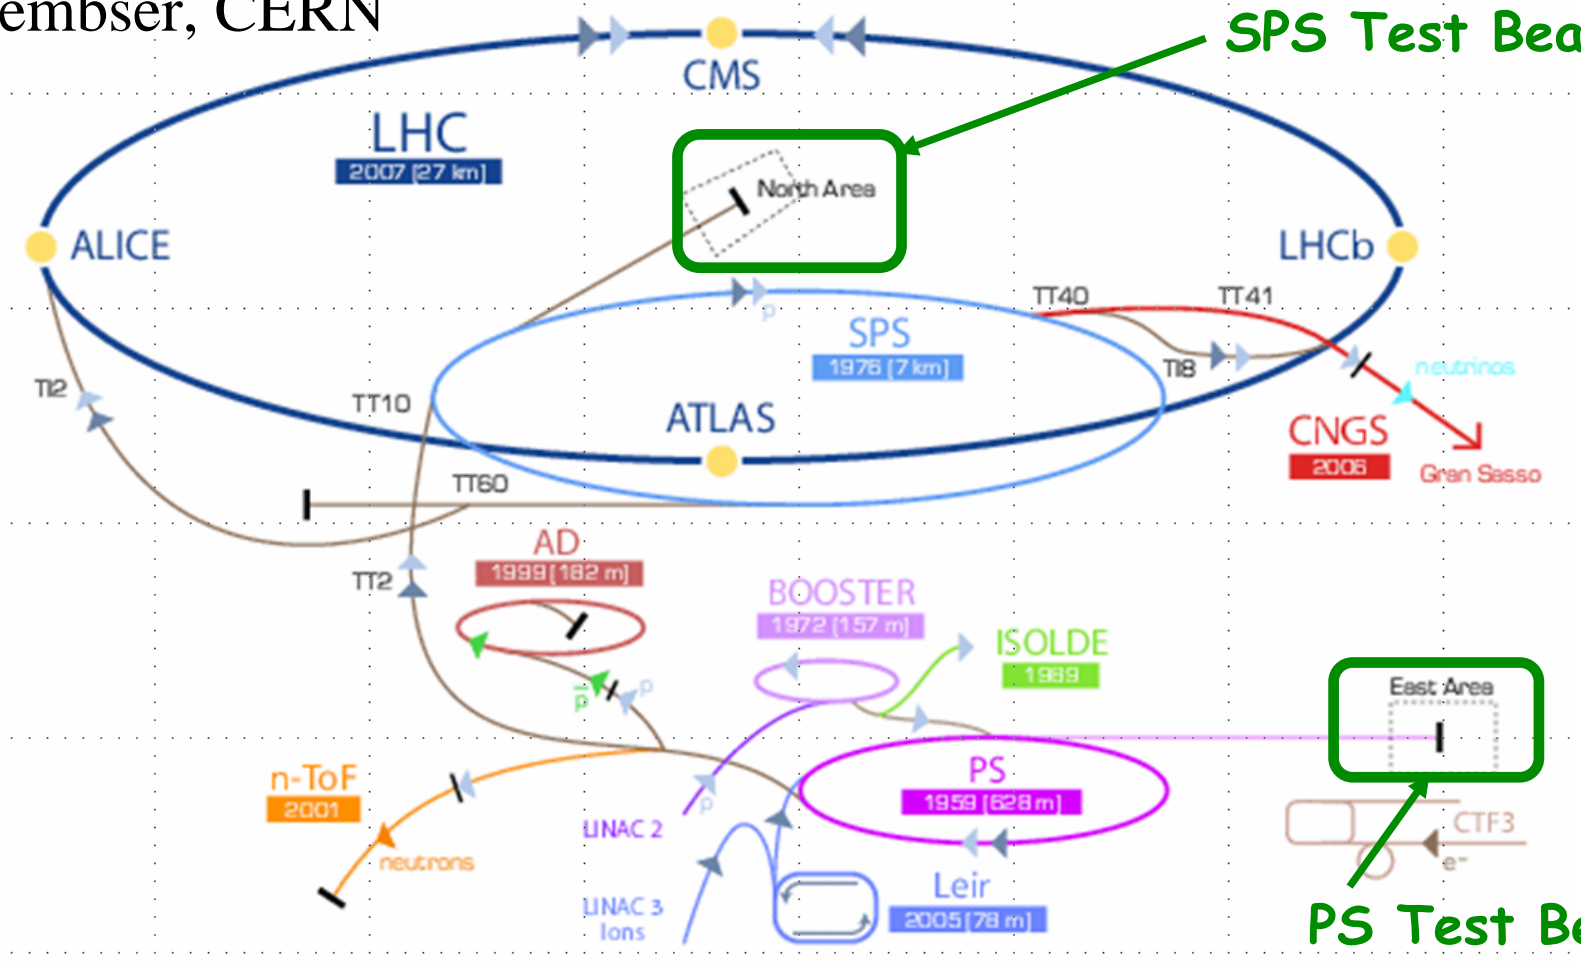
embser, CERN

SPS Test Bea

CMS

LHC
2007 [27 km]

North Area

ALICE

LHCb

TT40

TT41

p

SPS
1976 [7 km]

TI8

neutrinos

TI2

TT10

ATLAS

CNGS
2006

Gran Sasso

TT60

AD
1999 [182 m]

TT2

BOOSTER
1972 [157 m]

ISOLDE
1989

$\bar{p}$

p

East Area

n-ToF
2001

PS
1959 [628 m]

CTF3

LINAC 2

p

e⁻

neutrons

LINAC 3
Ions

Leir
2005 [78 m]

PS Test Be